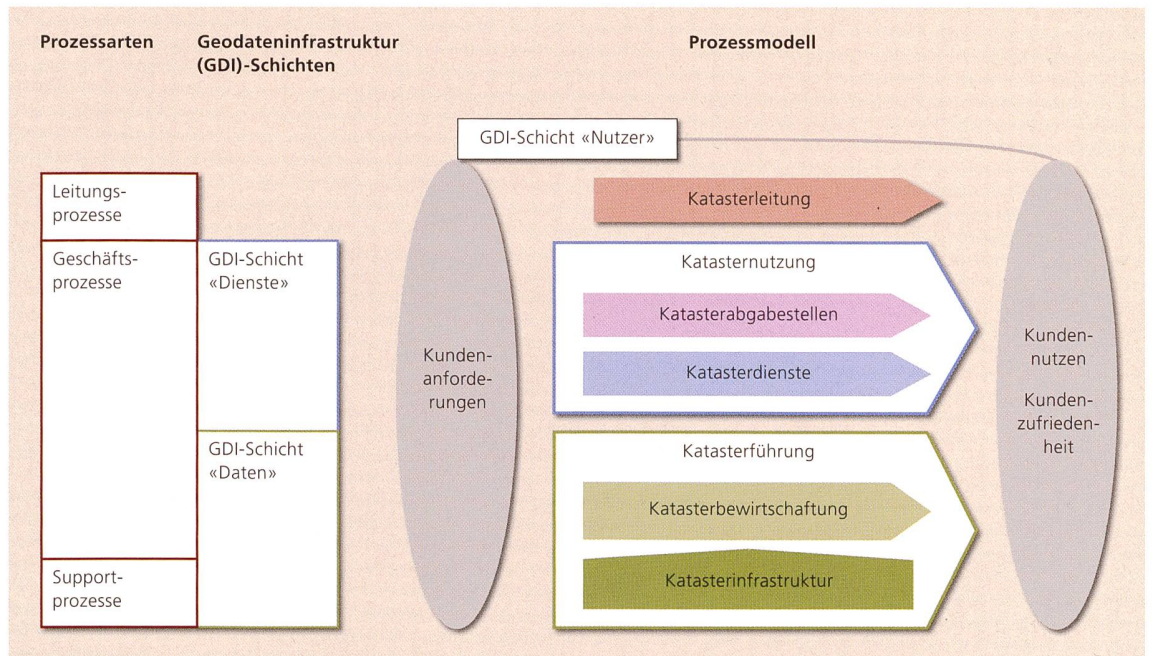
Prozessarten

Geodateninfrastruktur (GDI)-Schichten

Prozessmodell

GDI-Schicht «Nutzer»

Leitungsprozesse

Geschäftsprozesse

Supportprozesse

GDI-Schicht «Dienste»

GDI-Schicht «Daten»

Kundenanforderungen

Katasterleitung

Katasternutzung

Katasterabgabestellen

Katasterdienste

Katasterführung

Katasterbewirtschaftung

Katasterinfrastruktur

Kundennutzen

Kundenzufriedenheit